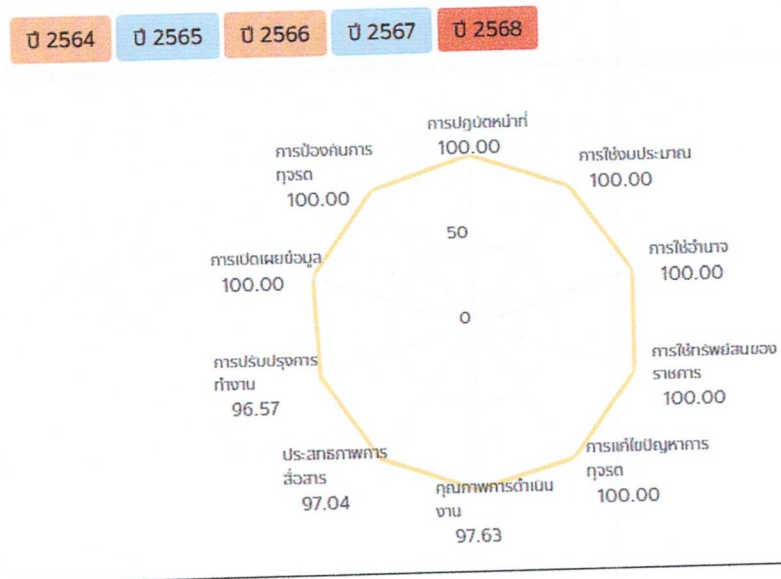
ปี 2564 ปี 2565 ปี 2566 ปี 2567 ปี 2568

การปฏิบัติหน้าที่
100.00

การใช้งบประมาณ
100.00

การใช้อำนาจ
100.00

การใช้ทรัพย์สินของราชการ
100.00

การแก้ไขปัญหาการทุจริต
100.00

คุณภาพการดำเนินงาน
97.63

ประสิทธิภาพการสื่อสาร
97.04

การปรับปรุงการทำงาน
96.57

การเปิดเผยข้อมูล
100.00

การป้องกันการทุจริต
100.00

50

0